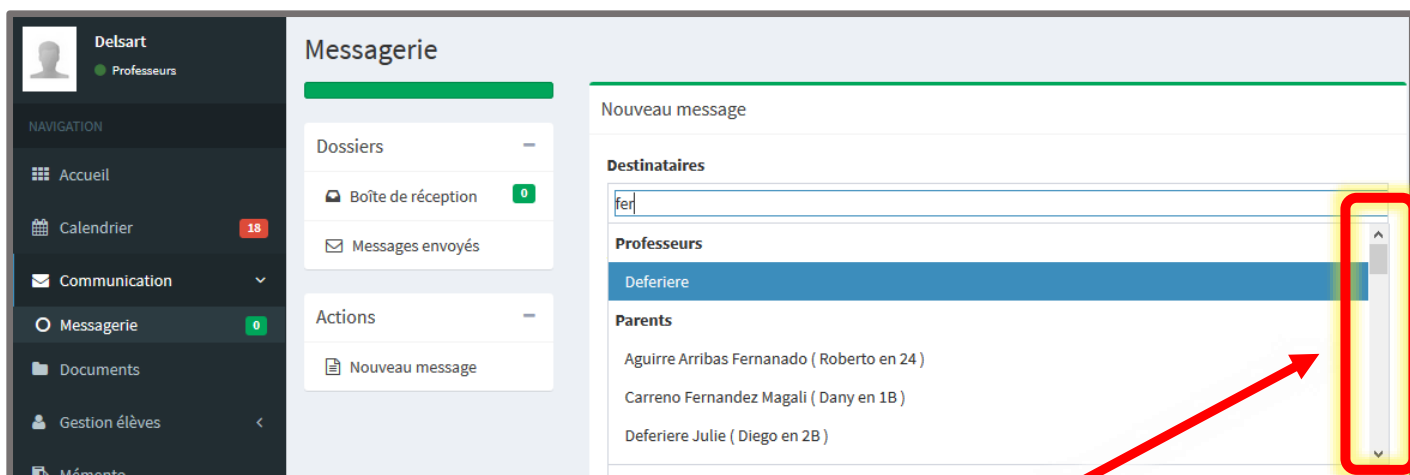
Delsart
Professeurs

NAVIGATION

Accueil

Calendrier 18

Communication

Messagerie 0

Documents

Gestion élèves

Mémento

Messagerie

Dossiers

Boîte de réception 0

Messages envoyés

Actions

Nouveau message

Nouveau message

Destinataires

fer

Professeurs

Deferiere

Parents

Aguirre Arribas Fernanado ( Roberto en 24 )

Carreno Fernandez Magali ( Dany en 1B )

Deferiere Julie ( Diego en 2B )